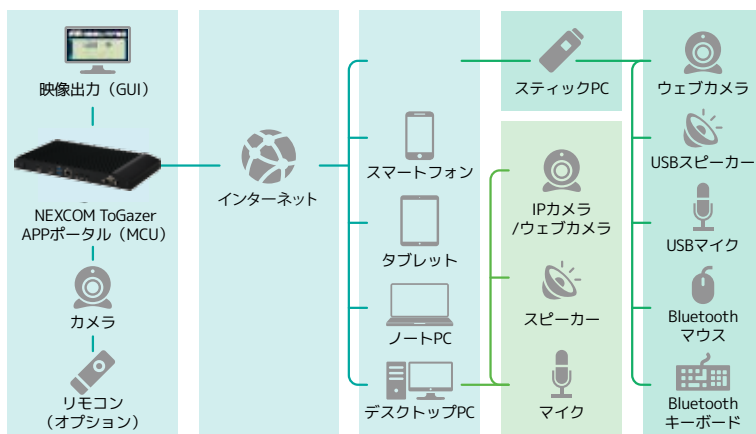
映像出力（GUI）

NEXCOM ToGazer APPポータル（MCU）

カメラ

リモコン（オプション）

インターネット

スマートフォン

タブレット

ノートPC

デスクトップPC

スティックPC

IPカメラ /ウェブカメラ

スピーカー

マイク

ウェブカメラ

USBスピーカー

USBマイク

Bluetooth マウス

Bluetooth キーボード